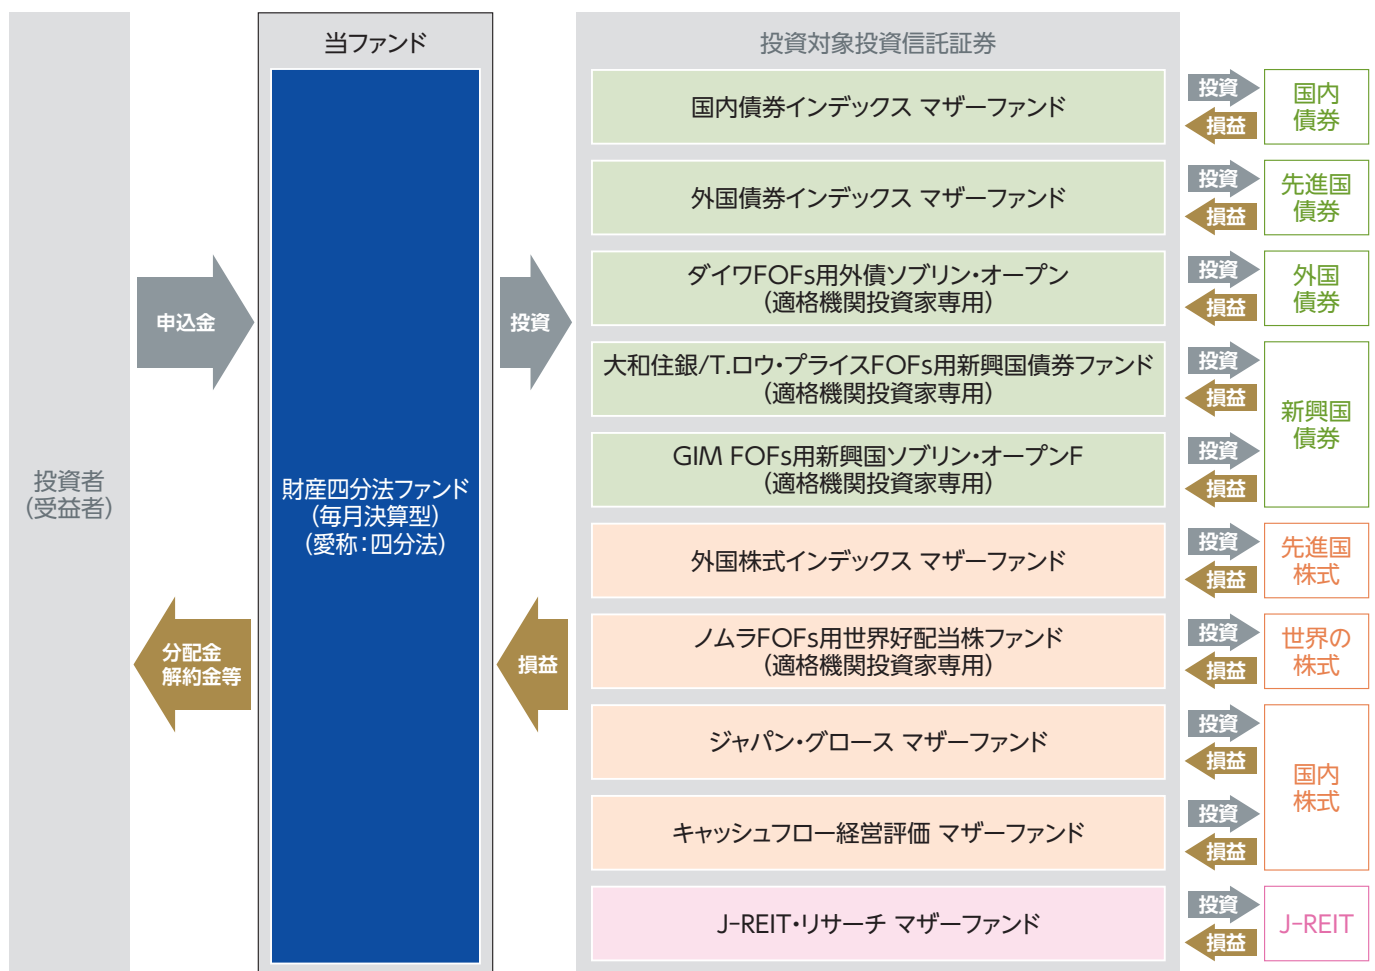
投資者
(受益者)

申込金

分配金
解約金等

当ファンド

財産四分法ファンド
(毎月決算型)
(愛称:四分法)

投資

損益

投資対象投資信託証券

国内債券インデックス マザーファンド

外国債券インデックス マザーファンド

ダイワFOFs用外債ソブリン・オープン
(適格機関投資家専用)

大和住銀/T.ロウ・プライスFOFs用新興国債券ファンド
(適格機関投資家専用)

GIM FOFs用新興国ソブリン・オープンF
(適格機関投資家専用)

外国株式インデックス マザーファンド

ノムラFOFs用世界好配当株ファンド
(適格機関投資家専用)

ジャパン・グロース マザーファンド

キャッシュフロー経営評価 マザーファンド

J-REIT・リサーチ マザーファンド

投資
損益
国内
債券

投資
損益
先進国
債券

投資
損益
外国
債券

投資
損益
投資
損益
新興国
債券

投資
損益
先進国
株式

投資
損益
世界の
株式

投資
損益
投資
損益
国内
株式

投資
損益
J-REIT